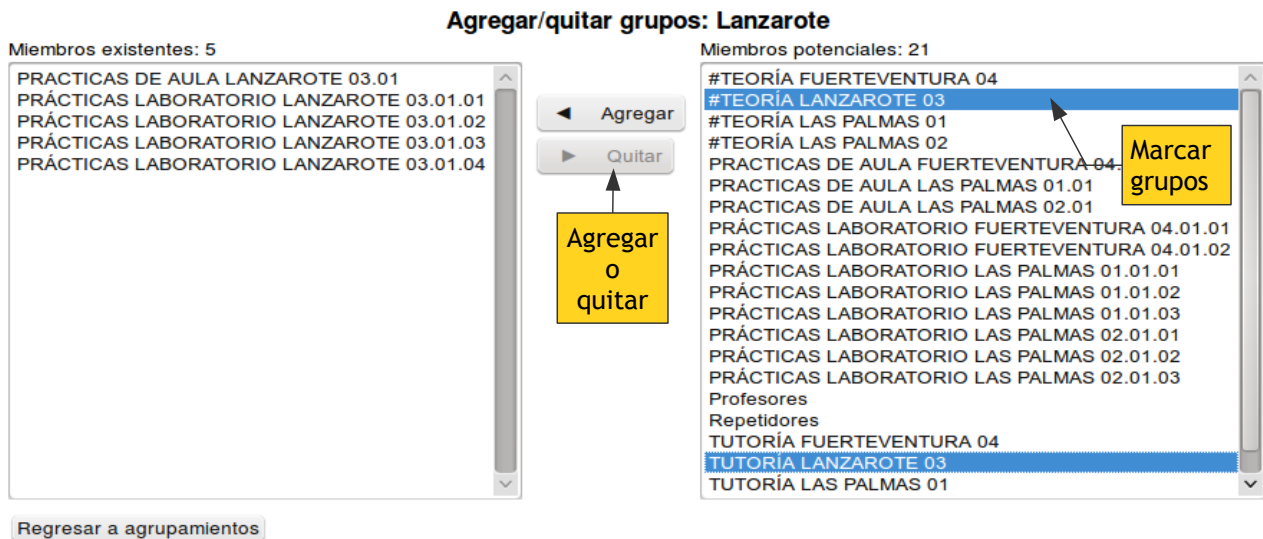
Agregar/quitar grupos: Lanzarote

Miembros existentes: 5

PRACTICAS DE AULA LANZAROTE 03.01
PRÁCTICAS LABORATORIO LANZAROTE 03.01.01
PRÁCTICAS LABORATORIO LANZAROTE 03.01.02
PRÁCTICAS LABORATORIO LANZAROTE 03.01.03
PRÁCTICAS LABORATORIO LANZAROTE 03.01.04

◄ Agregar
► Quitar

Agregar o quitar

Miembros potenciales: 21

#TEORÍA FUERTEVENTURA 04
#TEORÍA LANZAROTE 03
#TEORÍA LAS PALMAS 01
#TEORÍA LAS PALMAS 02
PRACTICAS DE AULA FUERTEVENTURA 04.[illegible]
PRACTICAS DE AULA LAS PALMAS 01.01
PRACTICAS DE AULA LAS PALMAS 02.01
PRÁCTICAS LABORATORIO FUERTEVENTURA 04.01.01
PRÁCTICAS LABORATORIO FUERTEVENTURA 04.01.02
PRÁCTICAS LABORATORIO LAS PALMAS 01.01.01
PRÁCTICAS LABORATORIO LAS PALMAS 01.01.02
PRÁCTICAS LABORATORIO LAS PALMAS 01.01.03
PRÁCTICAS LABORATORIO LAS PALMAS 02.01.01
PRÁCTICAS LABORATORIO LAS PALMAS 02.01.02
PRÁCTICAS LABORATORIO LAS PALMAS 02.01.03
Profesores
Repetidores
TUTORÍA FUERTEVENTURA 04
TUTORÍA LANZAROTE 03
TUTORÍA LAS PALMAS 01

Marcar grupos

Regresar a agrupamientos